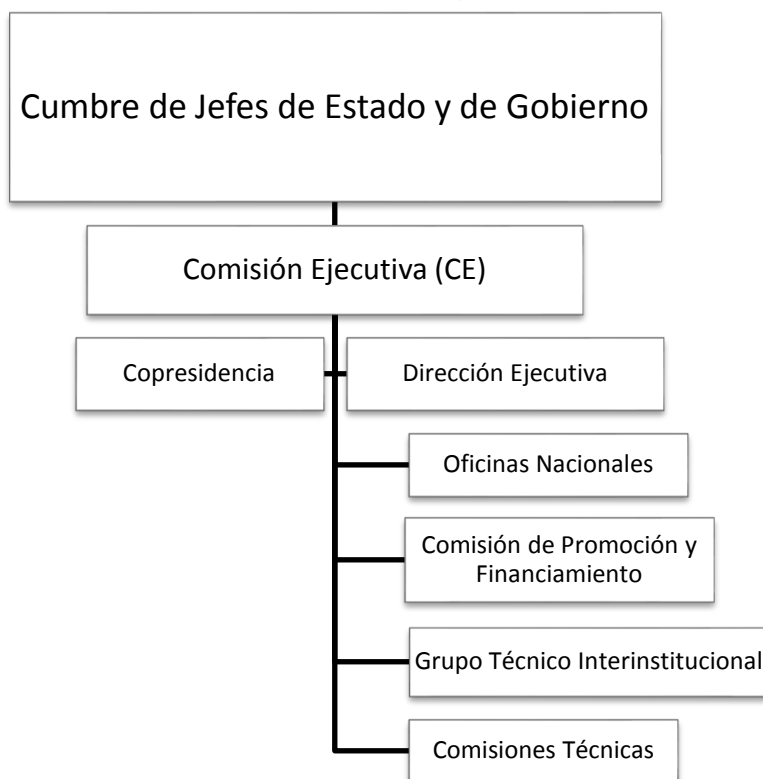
Cumbre de Jefes de Estado y de Gobierno

Comisión Ejecutiva (CE)

Copresidencia

Dirección Ejecutiva

Oficinas Nacionales

Comisión de Promoción y Financiamiento

Grupo Técnico Interinstitucional

Comisiones Técnicas